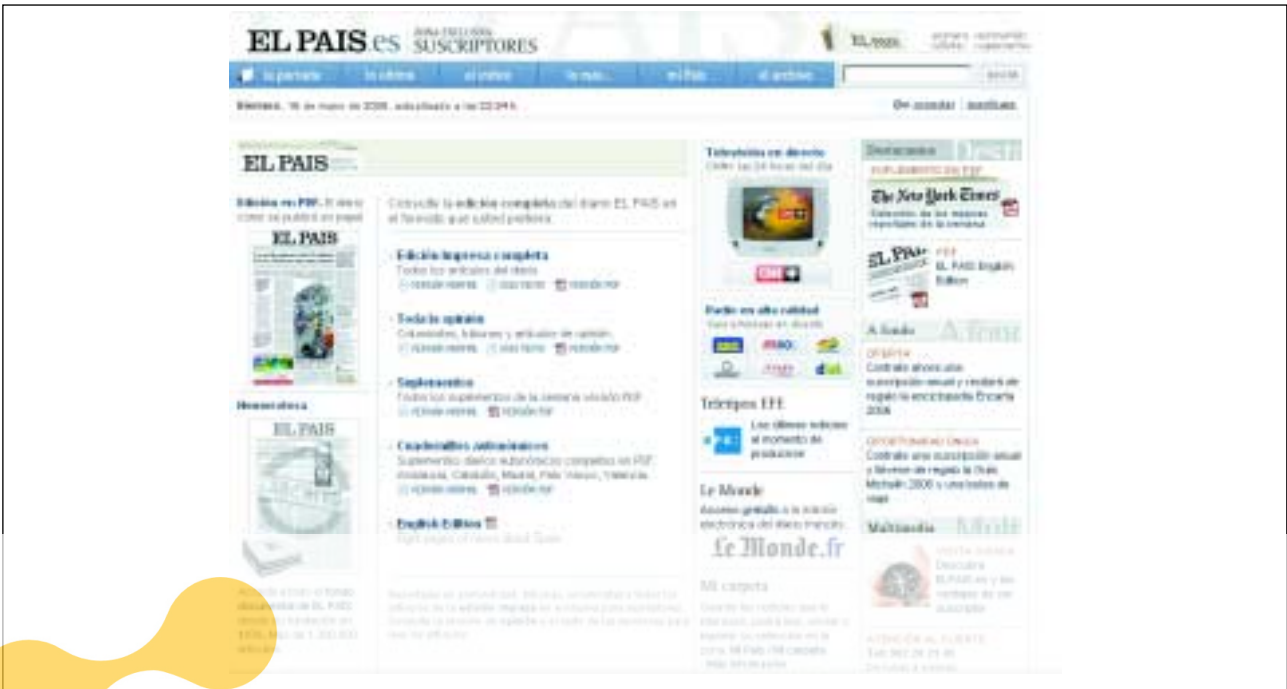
EL PAIS.es ZONA EXCLUSIVA SUSCRIPTORES

la portada | la edición | el vídeo | lo más... | en País | el archivo | BUSCAR

Viernes, 16 de mayo de 2008, actualizado a las 22:34 h. | Desconectar | suscríbase

EL PAIS

Edición en PDF. El diario como se publica en papel

EL PAIS

Hemeroteca

EL PAIS

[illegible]

Consulte la edición completa del diario EL PAIS en el formato que usted prefiera.

Edición impresa completa
Todos los artículos del diario
versión reserva | sólo texto | versión PDF

Toda la opinión
Columnistas, tribunas y artículos de opinión
versión reserva | sólo texto | versión PDF

Suplementos
Todos los suplementos de la semana versión PDF
versión reserva | versión PDF

Cuadernillos autonómicos
Suplementos diarios autonómicos completos en PDF: Andalucía, Cataluña, Madrid, País Vasco, Valencia
versión reserva | versión PDF

English Edition
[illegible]

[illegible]

Televisión en directo
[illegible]

Radio en alta calidad
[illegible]

Teletipos EFE
Las últimas noticias al momento de producirse

Le Monde
Acceso gratuito a la edición electrónica del diario francés

Le Monde.fr

Mi carpeta
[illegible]

Destacamos
SUPLEMENTO EN PDF
The New York Times
Selección de los mejores reportajes de la semana

EL PAIS
PDF
EL PAIS English Edition

A fondo
OFERTA
Contrate ahora una suscripción anual y recibirá de regalo la enciclopedia Encarta 2008

OPORTUNIDAD ÚNICA
Contrate una suscripción anual y llévese de regalo la Guía Michelín 2008 y una bolsa de viaje

Multimedia
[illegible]
Descubra ELPAIS.es y las ventajas de ser suscriptor

ATENCIÓN AL CLIENTE
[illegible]